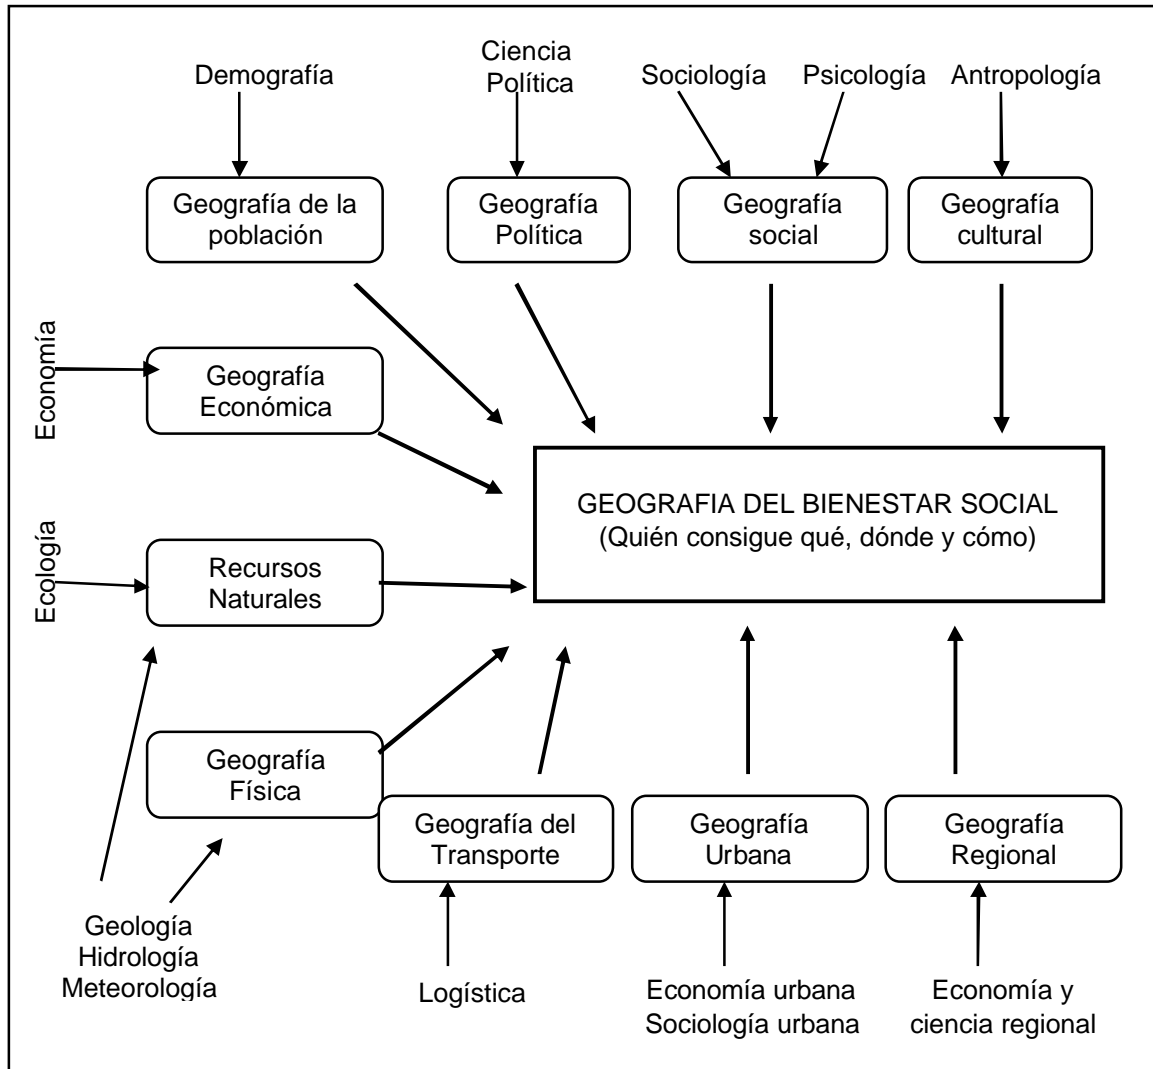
Demografía

Ciencia Política

Sociología

Psicología

Antropología

Geografía de la población

Geografía Política

Geografía social

Geografía cultural

Economía

Geografía Económica

GEOGRAFIA DEL BIENESTAR SOCIAL
(Quién consigue qué, dónde y cómo)

Ecología

Recursos Naturales

Geografía Física

Geografía del Transporte

Geografía Urbana

Geografía Regional

Geología
Hidrología
Meteorología

Logística

Economía urbana
Sociología urbana

Economía y ciencia regional